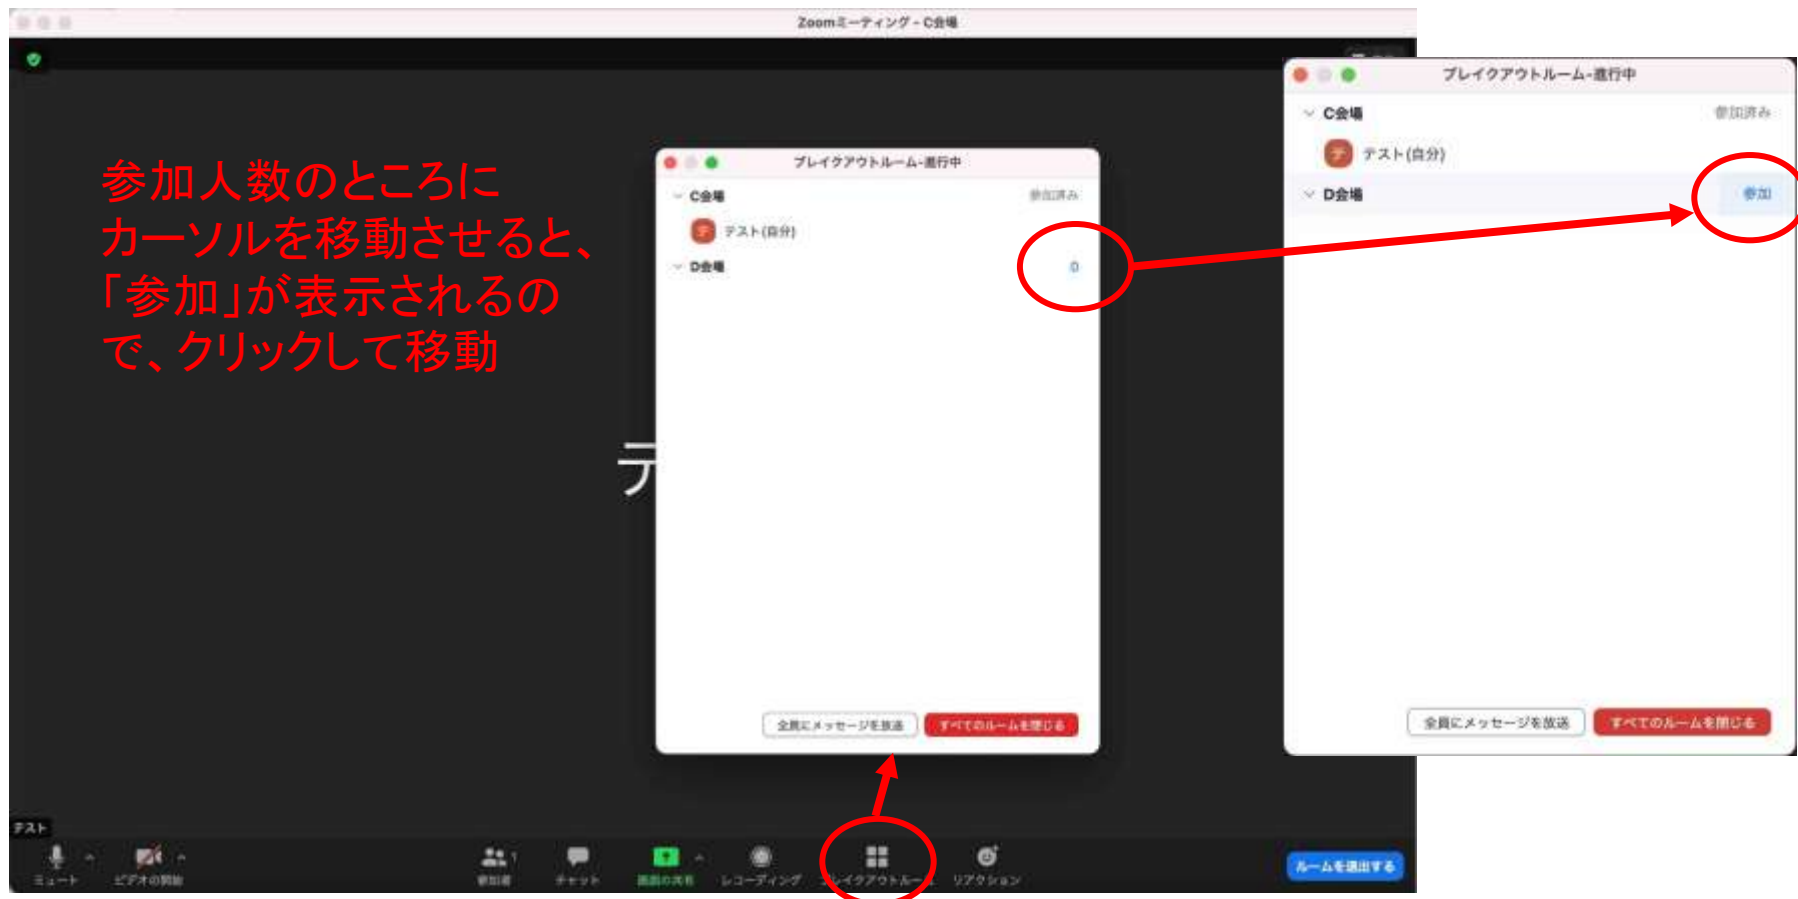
Zoomミーティング - C会場

参加人数のところにカーソルを移動させると、「参加」が表示されるので、クリックして移動

ブレイクアウトルーム-進行中

C会場
参加済み
テスト(自分)
D会場
0

全員にメッセージを放送
すべてのルームを閉じる

テ

ブレイクアウトルーム-進行中

C会場
参加済み
テスト(自分)
D会場
参加

全員にメッセージを放送
すべてのルームを閉じる

テスト

ミュート
ビデオの開始
参加者 1
チャット
画面の共有
レコーディング
ブレイクアウトルーム
リアクション
ルームを退出する